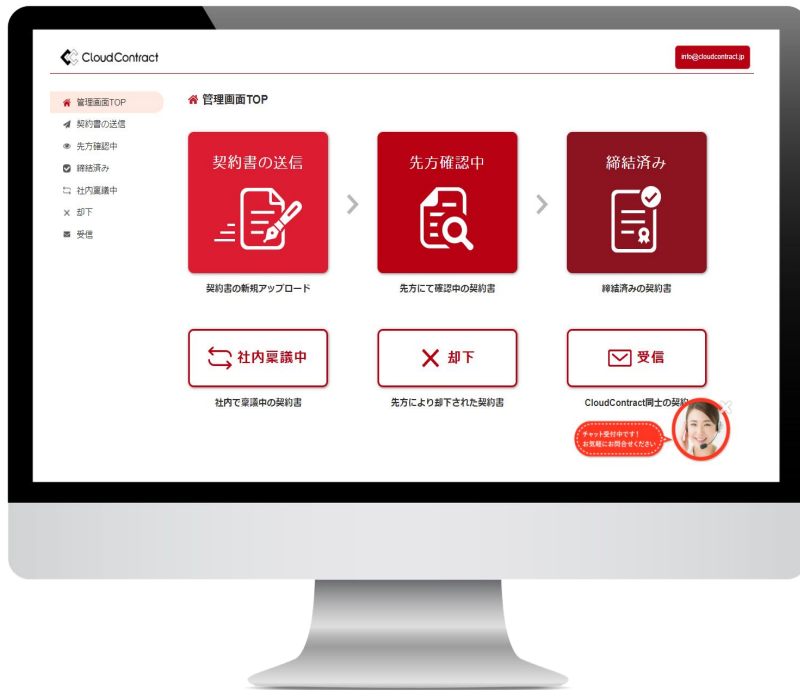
CloudContract

info@cloudcontract.jp

管理画面TOP
契約書の送信
先方確認中
締結済み
社内稟議中
却下
受信

管理画面TOP

契約書の送信
契約書の新規アップロード

先方確認中
先方にて確認中の契約書

締結済み
締結済みの契約書

社内稟議中
社内で稟議中の契約書

却下
先方により却下された契約書

受信
CloudContract同士の契約

チャット受付中です！
お気軽にお問合せください